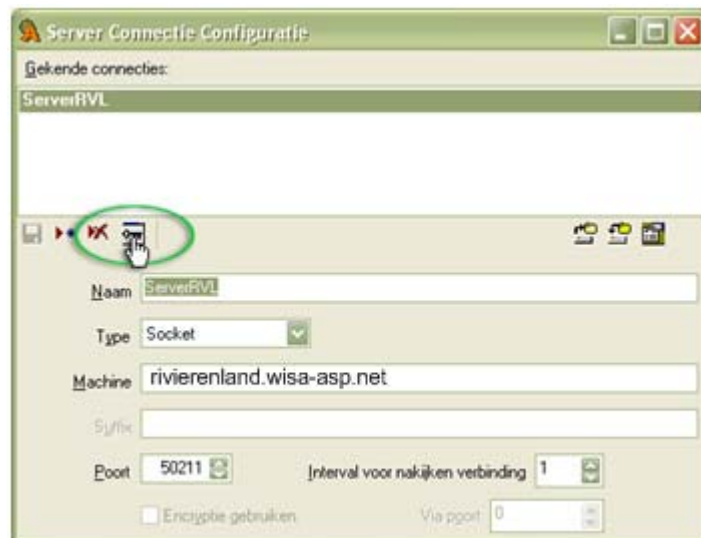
Server Connectie Configuratie

Gekende connecties:

ServerRVL

Naam ServerRVL

Type Socket

Machine rivierenland.wisa-asp.net

Suffix

Poort 50211

Interval voor nakijken verbinding 1

Encryptie gebruiken

Via poort 0